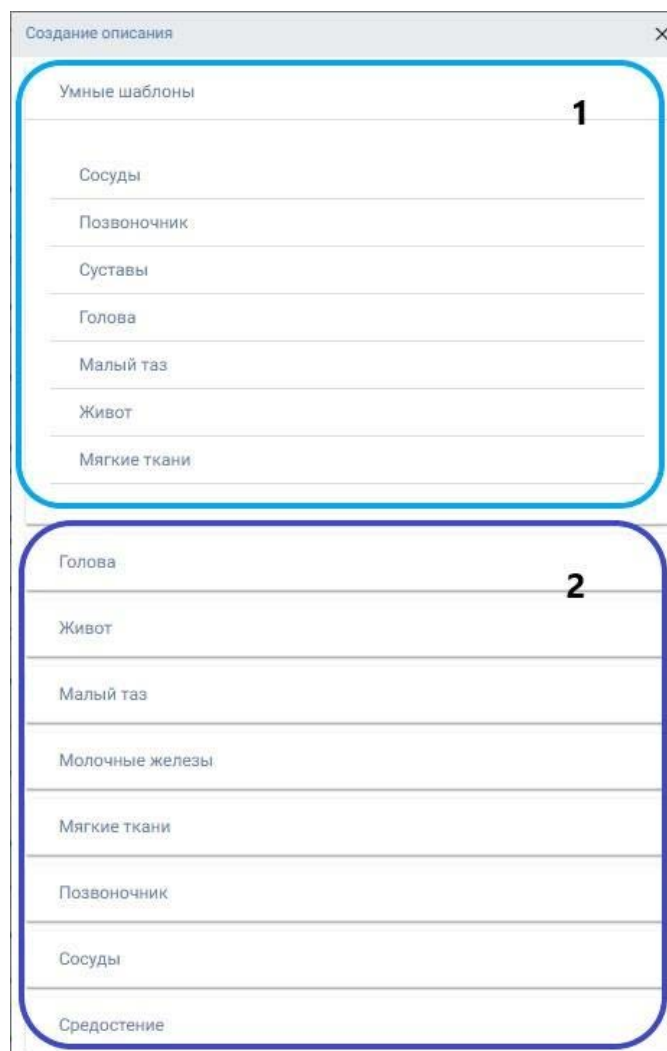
Создание описания

×

Умные шаблоны

1

Сосуды

Позвоночник

Суставы

Голова

Малый таз

Живот

Мягкие ткани

Голова

2

Живот

Малый таз

Молочные железы

Мягкие ткани

Позвоночник

Сосуды

Средостение